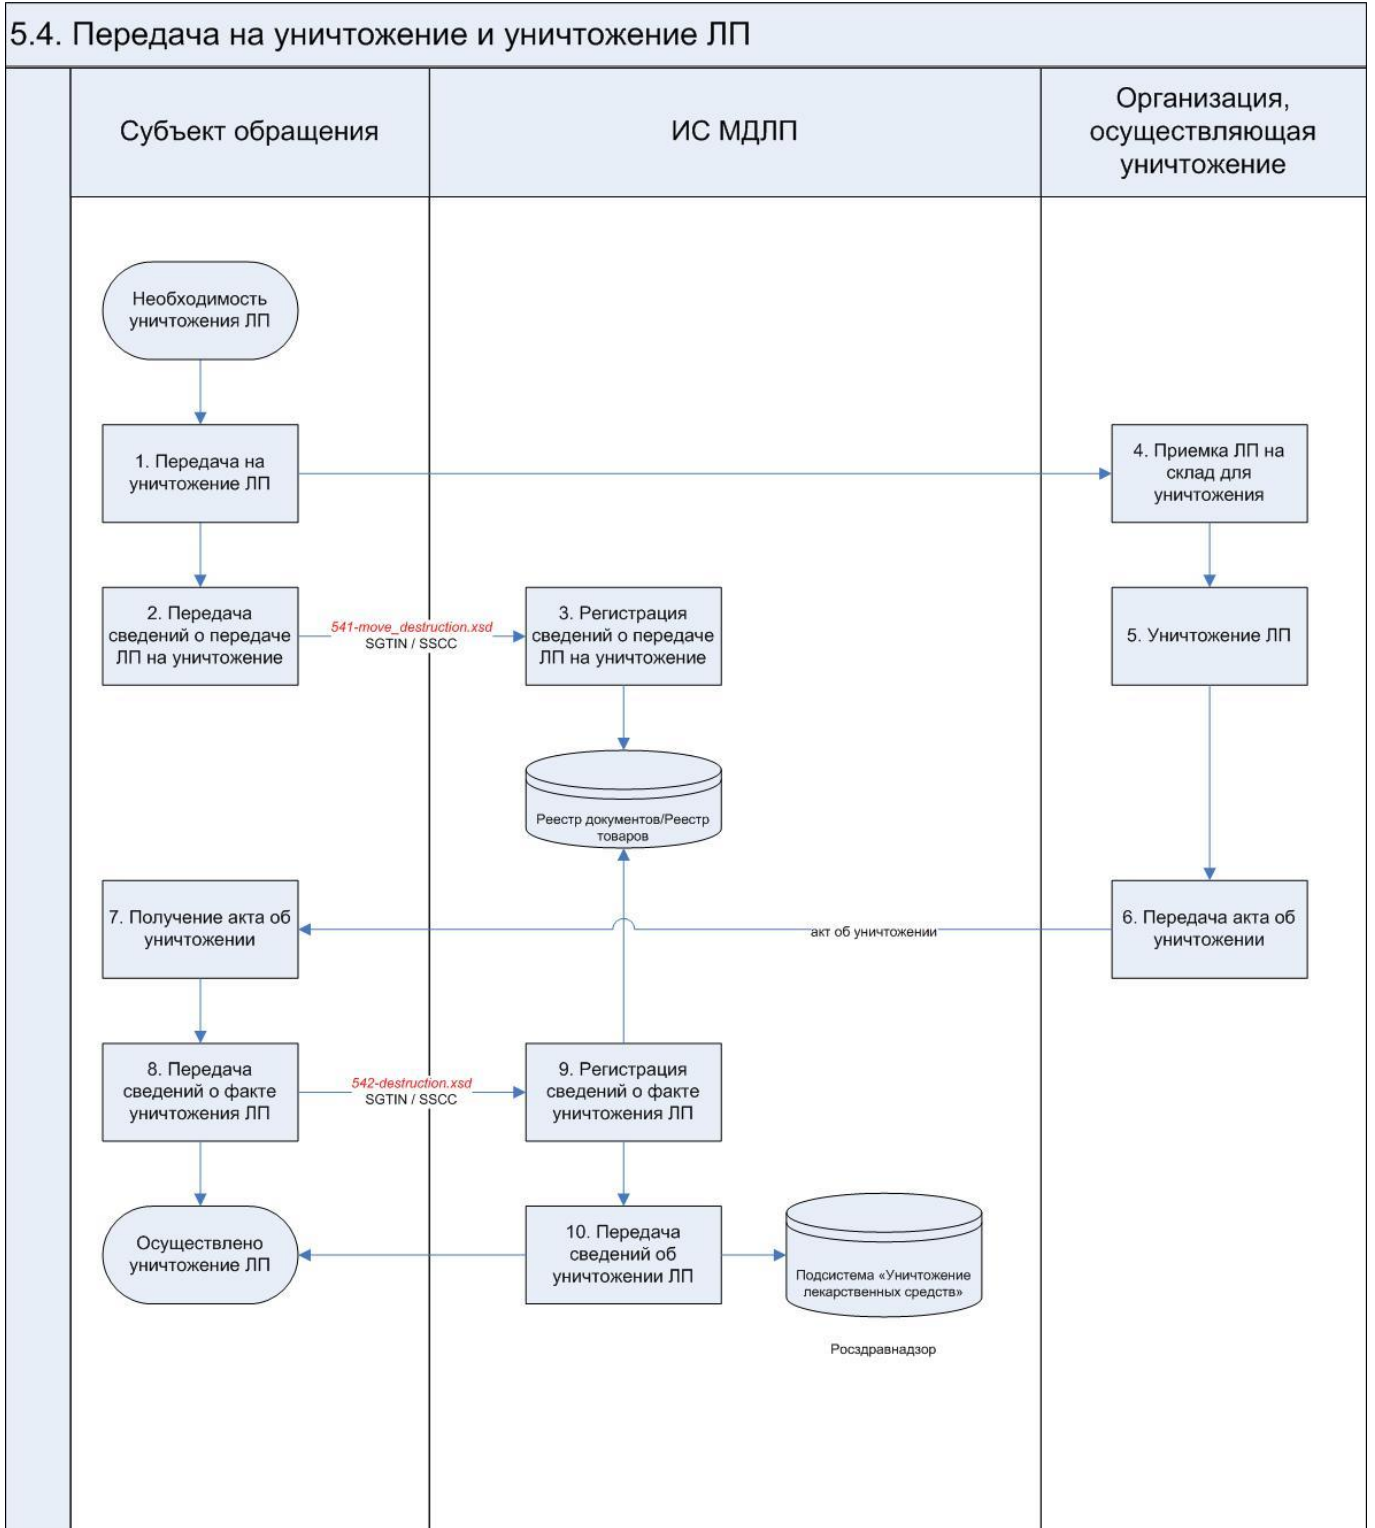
5.4. Передача на уничтожение и уничтожение ЛП

Субъект обращения

ИС МДЛП

Организация, осуществляющая уничтожение

Необходимость уничтожения ЛП

1. Передача на уничтожение ЛП

4. Приемка ЛП на склад для уничтожения

2. Передача сведений о передаче ЛП на уничтожение

541-move_destruction.xsd
SGTIN / SSCC

3. Регистрация сведений о передаче ЛП на уничтожение

5. Уничтожение ЛП

Реестр документов/Реестр товаров

7. Получение акта об уничтожении

акт об уничтожении

6. Передача акта об уничтожении

8. Передача сведений о факте уничтожения ЛП

542-destruction.xsd
SGTIN / SSCC

9. Регистрация сведений о факте уничтожения ЛП

Осуществлено уничтожение ЛП

10. Передача сведений об уничтожении ЛП

Подсистема «Уничтожение лекарственных средств»

Росздравнадзор